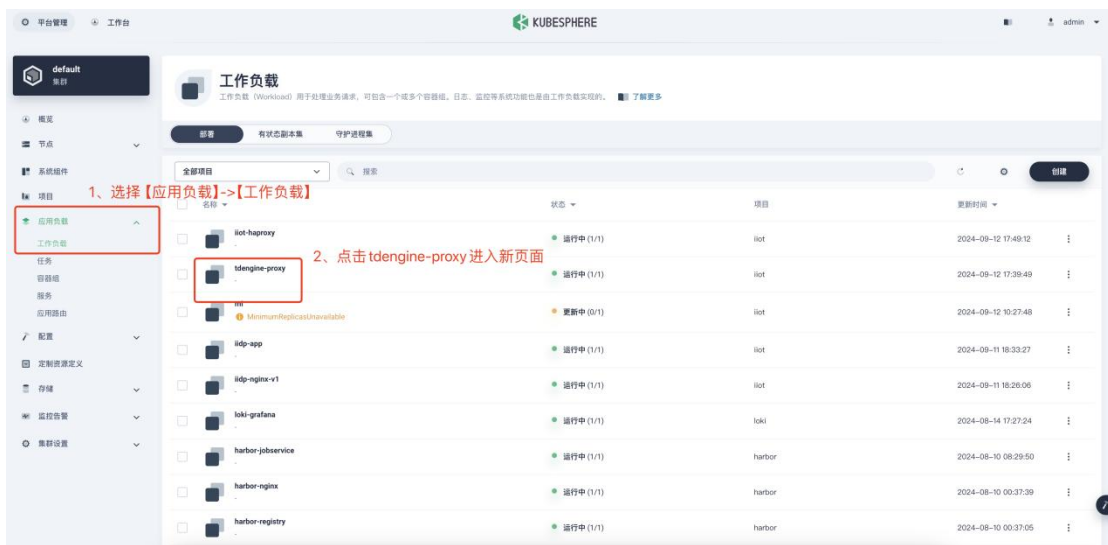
平台管理 工作台

KUBESPHERE

admin

default
集群

概览
节点
系统组件
项目
应用负载
工作负载
任务
容器组
服务
应用路由
配置
定制资源定义
存储
监控告警
集群设置

工作负载
工作负载（Workload）用于处理业务请求，可包含一个或多个容器组。日志、监控等系统功能也是由工作负载实现的。 了解更多

部署 有状态副本集 守护进程集

全部项目 搜索 创建

1、选择【应用负载】->【工作负载】

2、点击 tdengine-proxy 进入新页面

| 名称 | 状态 | 项目 | 更新时间 |
|---|---|---|---|
| iiot-haproxy - | 运行中 (1/1) | iiot | 2024-09-12 17:49:12 |
| tdengine-proxy - | 运行中 (1/1) | iiot | 2024-09-12 17:39:49 |
| mi MinimumReplicasUnavailable | 更新中 (0/1) | iiot | 2024-09-12 10:27:48 |
| iidp-app - | 运行中 (1/1) | iiot | 2024-09-11 18:33:27 |
| iidp-nginx-v1 - | 运行中 (1/1) | iiot | 2024-09-11 18:26:06 |
| loki-grafana - | 运行中 (1/1) | loki | 2024-08-14 17:27:24 |
| harbor-jobservice - | 运行中 (1/1) | harbor | 2024-08-10 08:29:50 |
| harbor-nginx - | 运行中 (1/1) | harbor | 2024-08-10 00:37:39 |
| harbor-registry - | 运行中 (1/1) | harbor | 2024-08-10 00:37:05 |